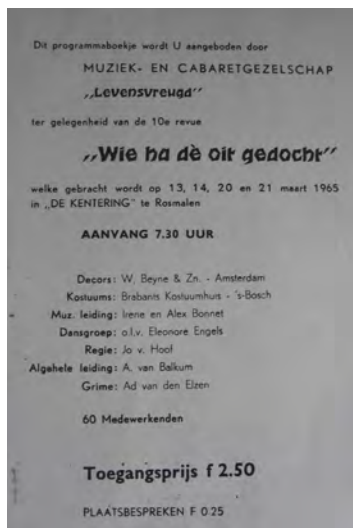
Dit programmaboekje wordt U aangeboden door

MUZIEK- EN CABARETGEZELSCHAP

„Levensvreugd"

ter gelegenheid van de 10e revue

„Wie ha dè oit gedocht"

welke gebracht wordt op 13, 14, 20 en 21 maart 1965 in „DE KENTERING" te Rosmalen

AANVANG 7.30 UUR

Decors: W. Beyne & Zn. - Amsterdam
Kostuums: Brabants Kostuumhuis - 's-Bosch
Muz. leiding: Irene en Alex Bonnet
Dansgroep: o.l.v. Eleonore Engels
Regie: Jo v. Hoof
Algehele leiding: A. van Balkum
Grime: Ad van den Elzen

60 Medewerkenden

Toegangsprijs f 2.50

PLAATSBESPREKEN F 0.25